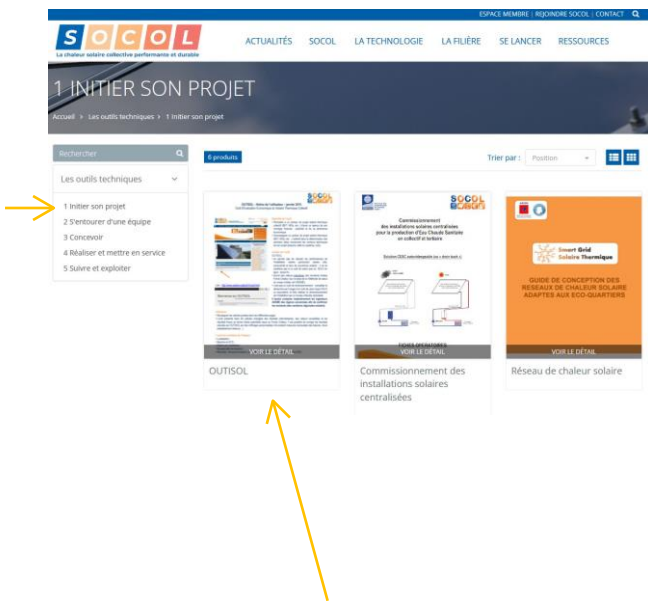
ESPACE MEMBRE | REJOINDRE SOCOL | CONTACT

SOCOL
La chaleur solaire collective performante et durable

ACTUALITÉS SOCOL LA TECHNOLOGIE LA FILIÈRE SE LANCER RESSOURCES

1 INITIER SON PROJET

Accueil > Les outils techniques > 1 Initier son projet

Rechercher

Les outils techniques

1 Initier son projet
2 S'entourer d'une équipe
3 Concevoir
4 Réaliser et mettre en service
5 Suivre et exploiter

6 produits

Trier par : Position

OUTISOL – Notice de l'utilisateur | janvier 2015

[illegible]

VOIR LE DÉTAIL

OUTISOL

SOCOL

Commissionnement des installations solaires centralisées pour la production d'Eau Chaude Sanitaire en collectif et tertiaire

FICHES OPÉRATEURS

VOIR LE DÉTAIL

Commissionnement des installations solaires centralisées

Smart Grid Solaire Thermique

GUIDE DE CONCEPTION DES RESEAUX DE CHALEUR SOLAIRE ADAPTES AUX ECO-QUARTIERS

VOIR LE DÉTAIL

Réseau de chaleur solaire